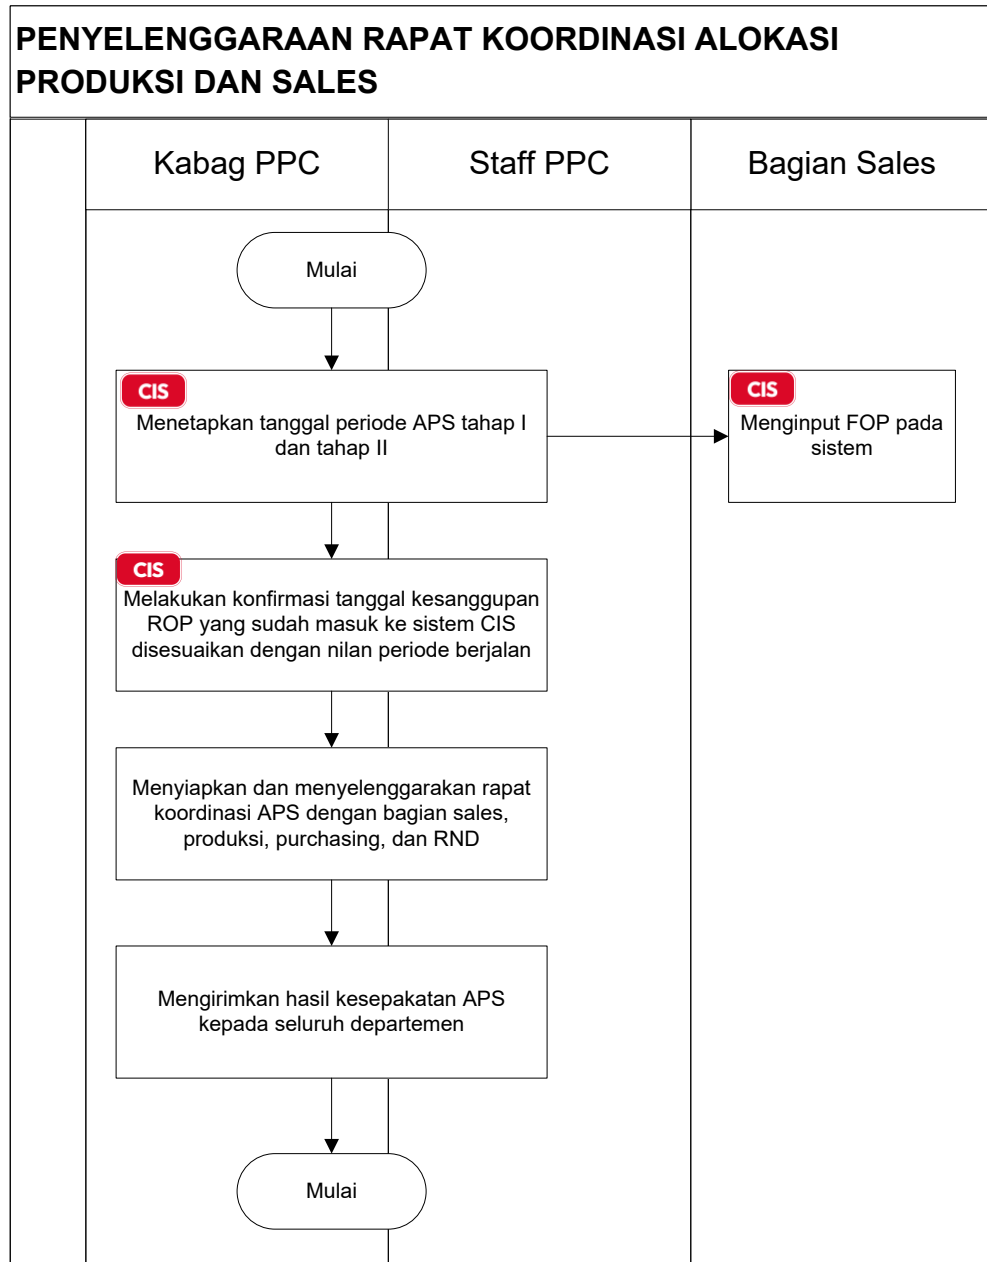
PENYELENGGARAAN RAPAT KOORDINASI ALOKASI PRODUKSI DAN SALES

Kabag PPC

Staff PPC

Bagian Sales

Mulai

CIS
Menetapkan tanggal periode APS tahap I dan tahap II

CIS
Menginput FOP pada sistem

CIS
Melakukan konfirmasi tanggal kesanggupan ROP yang sudah masuk ke sistem CIS disesuaikan dengan nilan periode berjalan

Menyiapkan dan menyelenggarakan rapat koordinasi APS dengan bagian sales, produksi, purchasing, dan RND

Mengirimkan hasil kesepakatan APS kepada seluruh departemen

Mulai